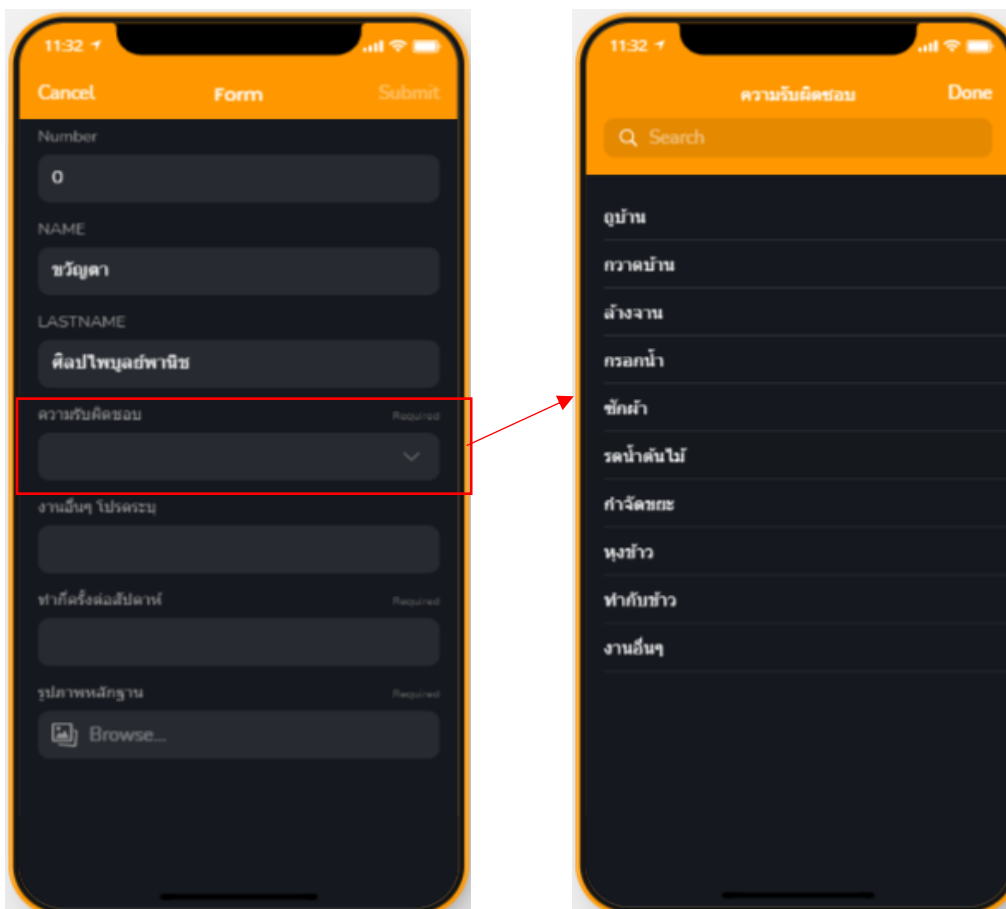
11:32

Cancel Form Submit

Number

0

NAME

ขวัญตา

LASTNAME

ศิลปไพบูลย์พานิช

ความรับผิดชอบ Required

งานอื่นๆ โปรดระบุ

ทำกี่ครั้งต่อสัปดาห์ Required

รูปภาพหลักฐาน Required

Browse...

11:32

ความรับผิดชอบ Done

Search

ถูบ้าน

กวาดบ้าน

ล้างจาน

กรอกน้ำ

ซักผ้า

รดน้ำต้นไม้

กำจัดขยะ

หุงข้าว

ทำกับข้าว

งานอื่นๆ